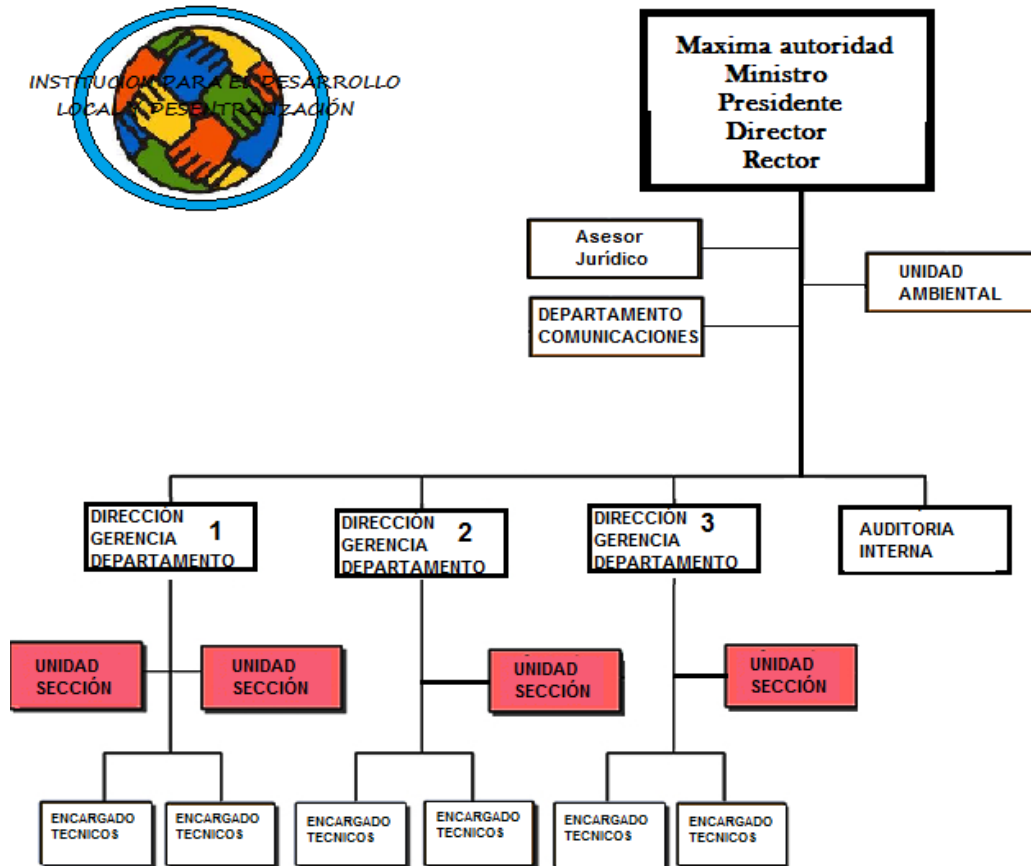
INSTITUCION PARA EL DESARROLLO LOCAL Y DESCENTRALIZACIÓN

Maxima autoridad
Ministro
Presidente
Director
Rector

Asesor Jurídico

DEPARTAMENTO COMUNICACIONES

UNIDAD AMBIENTAL

DIRECCIÓN GERENCIA DEPARTAMENTO 1

DIRECCIÓN GERENCIA DEPARTAMENTO 2

DIRECCIÓN GERENCIA DEPARTAMENTO 3

AUDITORIA INTERNA

UNIDAD SECCIÓN

UNIDAD SECCIÓN

UNIDAD SECCIÓN

UNIDAD SECCIÓN

ENCARGADO TECNICOS

ENCARGADO TECNICOS

ENCARGADO TECNICOS

ENCARGADO TECNICOS

ENCARGADO TECNICOS

ENCARGADO TECNICOS